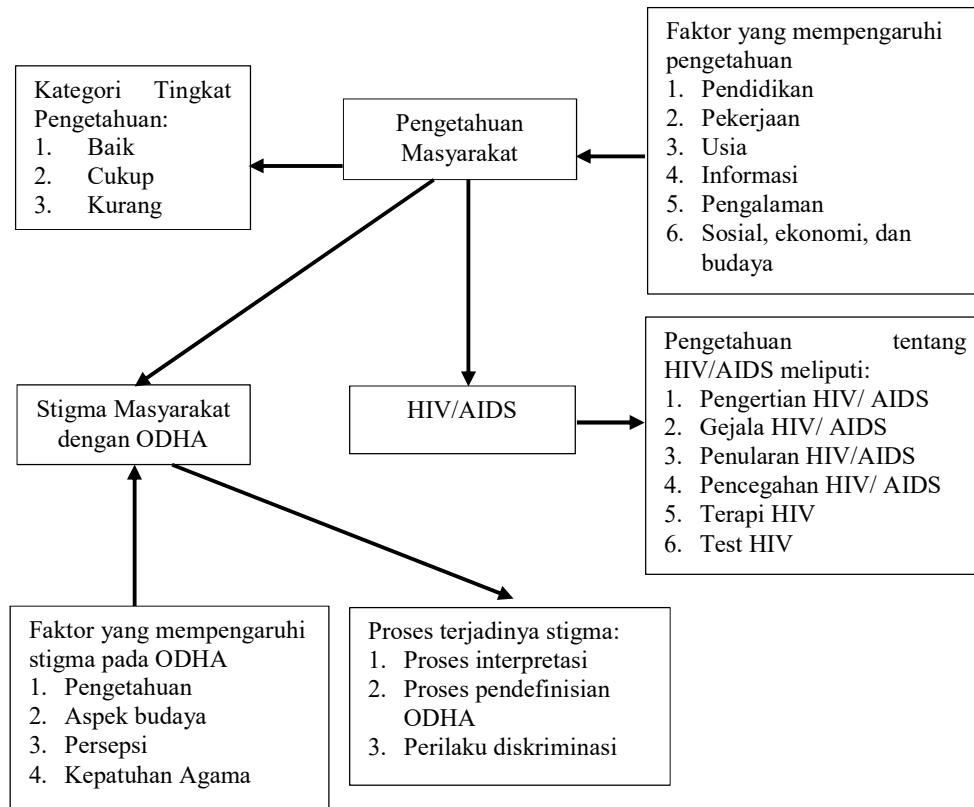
Faktor yang mempengaruhi pengetahuan
1. Pendidikan
2. Pekerjaan
3. Usia
4. Informasi
5. Pengalaman
6. Sosial, ekonomi, dan budaya

Kategori Tingkat Pengetahuan:
1. Baik
2. Cukup
3. Kurang

Pengetahuan Masyarakat

Pengetahuan tentang HIV/AIDS meliputi:
1. Pengertian HIV/ AIDS
2. Gejala HIV/ AIDS
3. Penularan HIV/AIDS
4. Pencegahan HIV/ AIDS
5. Terapi HIV
6. Test HIV

Stigma Masyarakat dengan ODHA

HIV/AIDS

Faktor yang mempengaruhi stigma pada ODHA
1. Pengetahuan
2. Aspek budaya
3. Persepsi
4. Kepatuhan Agama

Proses terjadinya stigma:
1. Proses interpretasi
2. Proses pendefinisian ODHA
3. Perilaku diskriminasi